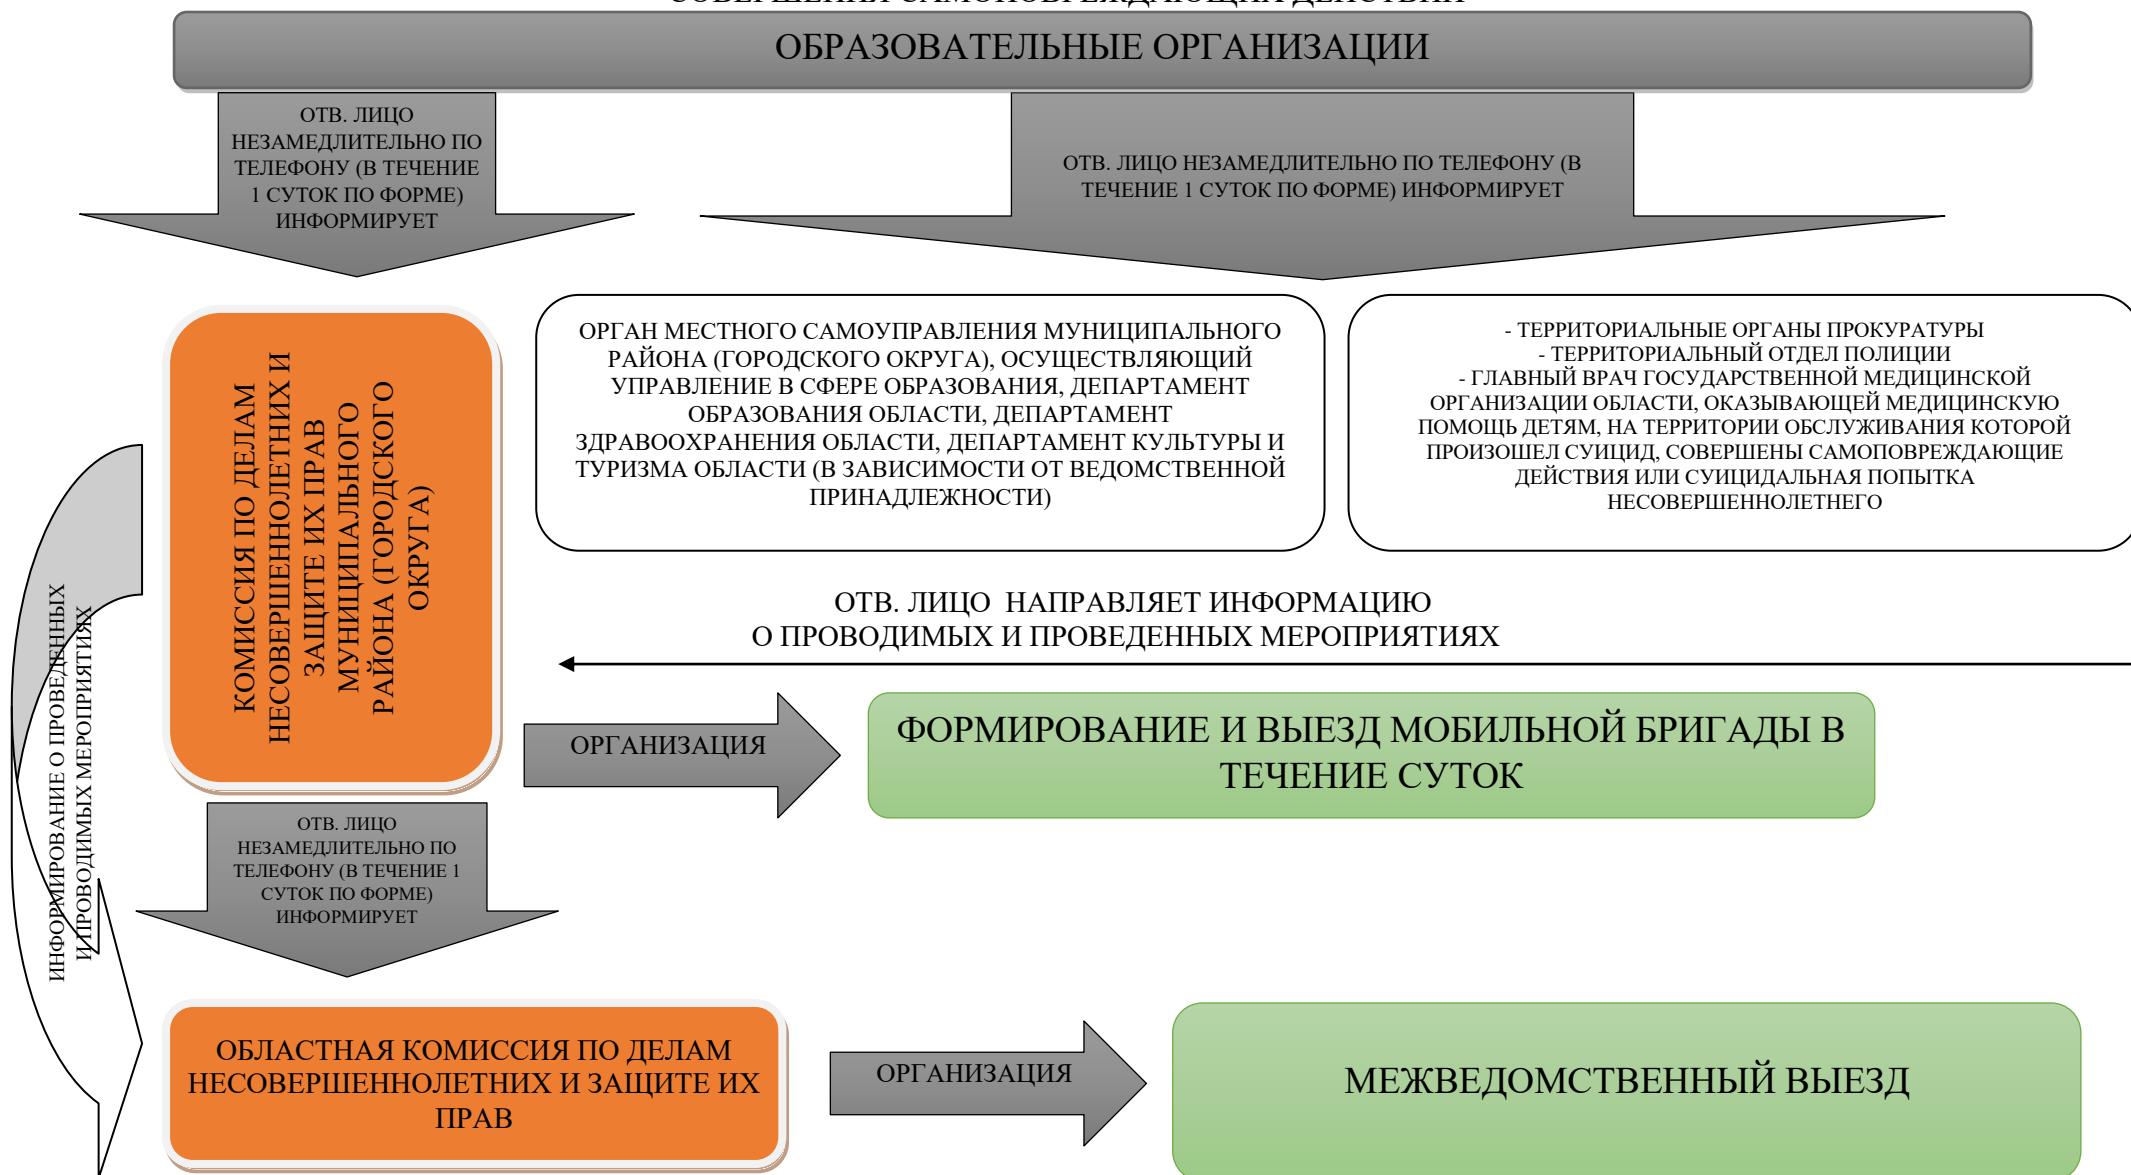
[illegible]

ОБРАЗОВАТЕЛЬНЫЕ ОРГАНИЗАЦИИ

ОТВ. ЛИЦО НЕЗАМЕДЛИТЕЛЬНО ПО ТЕЛЕФОНУ (В ТЕЧЕНИЕ 1 СУТОК ПО ФОРМЕ) ИНФОРМИРУЕТ

ОТВ. ЛИЦО НЕЗАМЕДЛИТЕЛЬНО ПО ТЕЛЕФОНУ (В ТЕЧЕНИЕ 1 СУТОК ПО ФОРМЕ) ИНФОРМИРУЕТ

КОМИССИЯ ПО ДЕЛАМ НЕСОВЕРШЕННОЛЕТНИХ И ЗАЩИТЕ ИХ ПРАВ МУНИЦИПАЛЬНОГО РАЙОНА (ГОРОДСКОГО ОКРУГА)

ОРГАН МЕСТНОГО САМОУПРАВЛЕНИЯ МУНИЦИПАЛЬНОГО РАЙОНА (ГОРОДСКОГО ОКРУГА), ОСУЩЕСТВЛЯЮЩИЙ УПРАВЛЕНИЕ В СФЕРЕ ОБРАЗОВАНИЯ, ДЕПАРТАМЕНТ ОБРАЗОВАНИЯ ОБЛАСТИ, ДЕПАРТАМЕНТ ЗДРАВООХРАНЕНИЯ ОБЛАСТИ, ДЕПАРТАМЕНТ КУЛЬТУРЫ И ТУРИЗМА ОБЛАСТИ (В ЗАВИСИМОСТИ ОТ ВЕДОМСТВЕННОЙ ПРИНАДЛЕЖНОСТИ)

- ТЕРРИТОРИАЛЬНЫЕ ОРГАНЫ ПРОКУРАТУРЫ
- ТЕРРИТОРИАЛЬНЫЙ ОТДЕЛ ПОЛИЦИИ
- ГЛАВНЫЙ ВРАЧ ГОСУДАРСТВЕННОЙ МЕДИЦИНСКОЙ ОРГАНИЗАЦИИ ОБЛАСТИ, ОКАЗЫВАЮЩЕЙ МЕДИЦИНСКУЮ ПОМОЩЬ ДЕТЯМ, НА ТЕРРИТОРИИ ОБСЛУЖИВАНИЯ КОТОРОЙ ПРОИЗОШЕЛ СУИЦИД, СОВЕРШЕНЫ САМОПОВРЕЖДАЮЩИЕ ДЕЙСТВИЯ ИЛИ СУИЦИДАЛЬНАЯ ПОПЫТКА НЕСОВЕРШЕННОЛЕТНЕГО

ОТВ. ЛИЦО НАПРАВЛЯЕТ ИНФОРМАЦИЮ О ПРОВОДИМЫХ И ПРОВЕДЕННЫХ МЕРОПРИЯТИЯХ

ИНФОРМИРОВАНИЕ О ПРОВЕДЕННЫХ И ПРОВОДИМЫХ МЕРОПРИЯТИЯХ

ОРГАНИЗАЦИЯ

ФОРМИРОВАНИЕ И ВЫЕЗД МОБИЛЬНОЙ БРИГАДЫ В ТЕЧЕНИЕ СУТОК

ОТВ. ЛИЦО НЕЗАМЕДЛИТЕЛЬНО ПО ТЕЛЕФОНУ (В ТЕЧЕНИЕ 1 СУТОК ПО ФОРМЕ) ИНФОРМИРУЕТ

ОБЛАСТНАЯ КОМИССИЯ ПО ДЕЛАМ НЕСОВЕРШЕННОЛЕТНИХ И ЗАЩИТЕ ИХ ПРАВ

ОРГАНИЗАЦИЯ

МЕЖВЕДОМСТВЕННЫЙ ВЫЕЗД